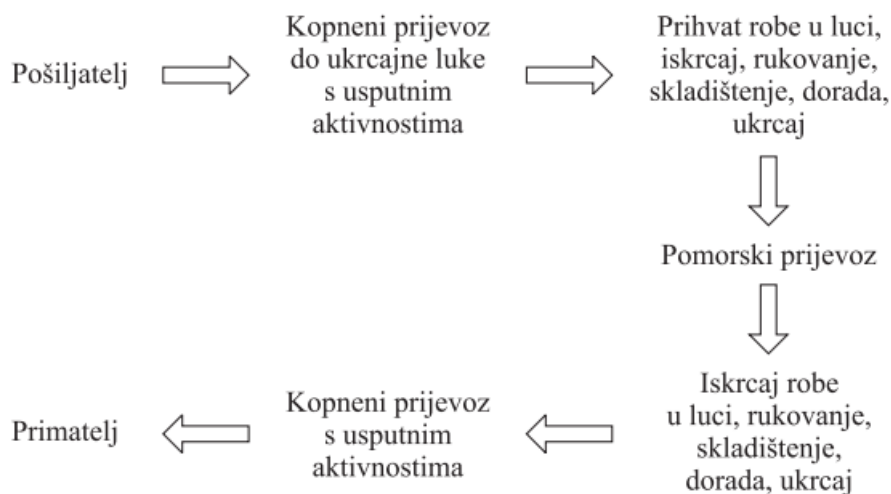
Pošiljatelj

Kopneni prijevoz do ukrcajne luke s usputnim aktivnostima

Prihvat robe u luci, iskrcaj, rukovanje, skladištenje, dorada, ukrcaj

Pomorski prijevoz

Iskrcaj robe u luci, rukovanje, skladištenje, dorada, ukrcaj

Kopneni prijevoz s usputnim aktivnostima

Primatelj